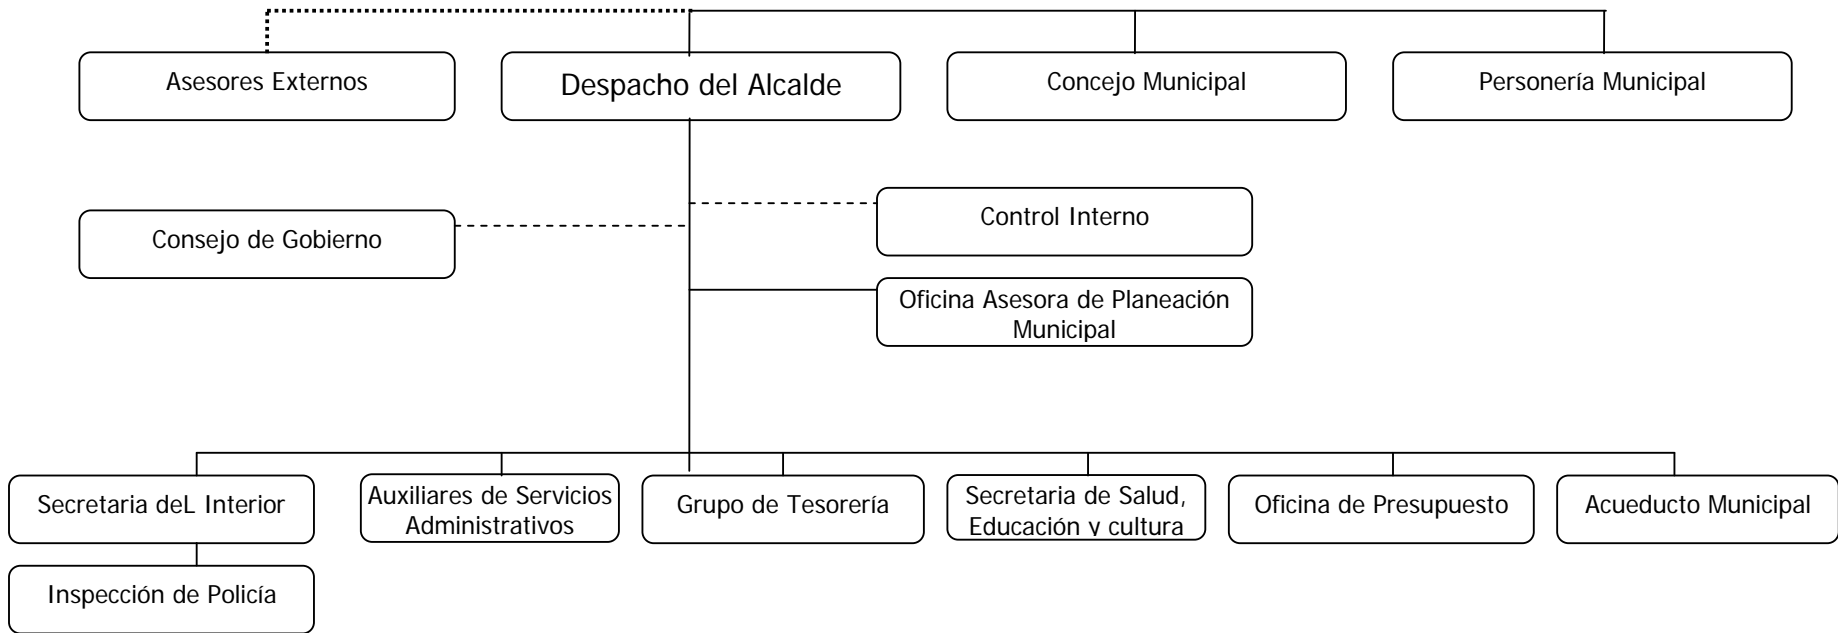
Asesores Externos

Despacho del Alcalde

Concejo Municipal

Personería Municipal

Consejo de Gobierno

Control Interno

Oficina Asesora de Planeación Municipal

Secretaria deL Interior

Inspección de Policía

Auxiliares de Servicios Administrativos

Grupo de Tesorería

Secretaria de Salud, Educación y cultura

Oficina de Presupuesto

Acueducto Municipal